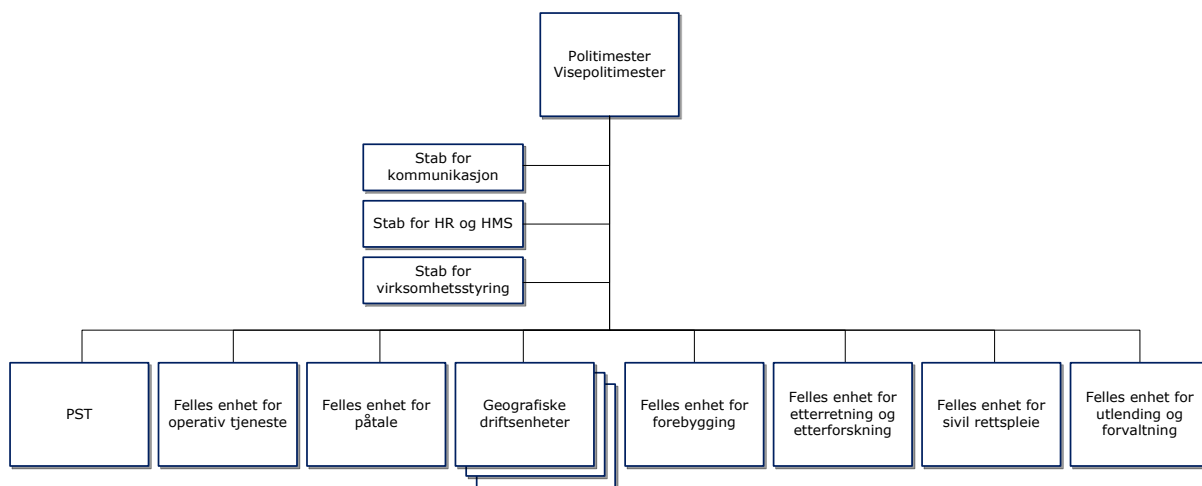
Politimester
Visepolitimester

Stab for kommunikasjon

Stab for HR og HMS

Stab for virksomhetsstyring

PST

Felles enhet for operativ tjeneste

Felles enhet for påtale

Geografiske driftsenheter

Felles enhet for forebygging

Felles enhet for etterretning og etterforskning

Felles enhet for sivil rettspleie

Felles enhet for utlending og forvaltning